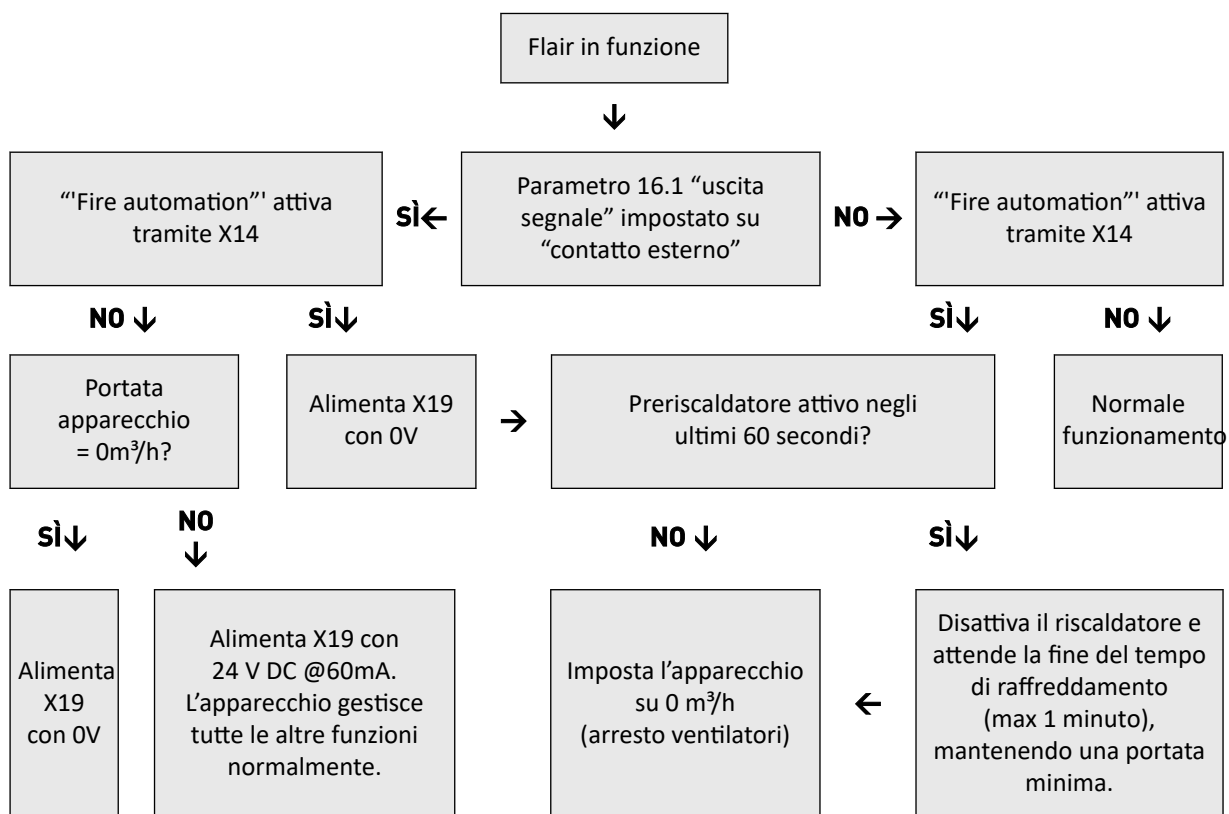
Flair in funzione

↓

"'Fire automation"' attiva tramite X14

SÌ←

Parametro 16.1 "uscita segnale" impostato su "contatto esterno"

NO →

"'Fire automation"' attiva tramite X14

NO ↓

SÌ↓

SÌ↓

NO ↓

Portata apparecchio = 0m³/h?

Alimenta X19 con 0V

→

Preriscaldatore attivo negli ultimi 60 secondi?

Normale funzionamento

SÌ↓

NO ↓

NO ↓

SÌ↓

Alimenta X19 con 0V

Alimenta X19 con 24 V DC @60mA. L'apparecchio gestisce tutte le altre funzioni normalmente.

Imposta l'apparecchio su 0 m³/h (arresto ventilatori)

←

Disattiva il riscaldatore e attende la fine del tempo di raffreddamento (max 1 minuto), mantenendo una portata minima.